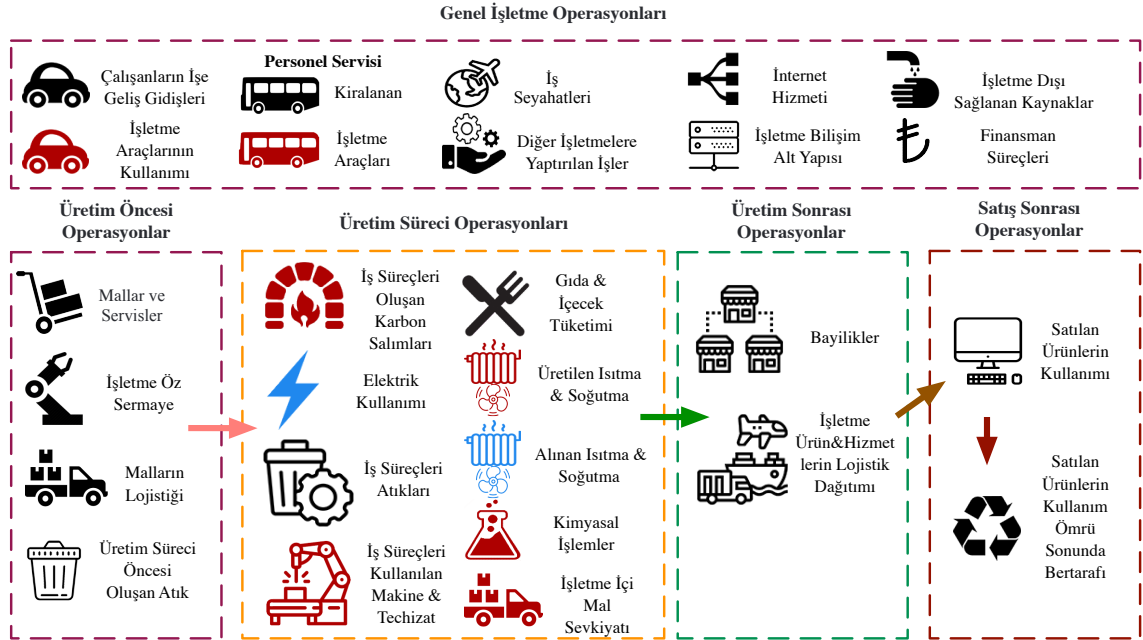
Genel İşletme Operasyonları

Çalışanların İşe Geliş Gidişleri

İşletme Araçlarının Kullanımı

Personel Servisi

Kiralanan

İşletme Araçları

İş Seyahatleri

Diğer İşletmelere Yaptırılan İşler

İnternet Hizmeti

İşletme Bilişim Alt Yapısı

İşletme Dışı Sağlanan Kaynaklar

Finansman Süreçleri

Üretim Öncesi Operasyonlar

Mallar ve Servisler

İşletme Öz Sermaye

Malların Lojistiği

Üretim Süreci Öncesi Oluşan Atık

Üretim Süreci Operasyonları

İş Süreçleri Oluşan Karbon Salımları

Elektrik Kullanımı

İş Süreçleri Atıkları

İş Süreçleri Kullanılan Makine & Techizat

Gıda & İçecek Tüketimi

Üretilen Isıtma & Soğutma

Alınan Isıtma & Soğutma

Kimyasal İşlemler

İşletme İçi Mal Sevkiyatı

Üretim Sonrası Operasyonlar

Bayilikler

İşletme Ürün&Hizmetlerin Lojistik Dağıtımı

Satış Sonrası Operasyonlar

Satılan Ürünlerin Kullanımı

Satılan Ürünlerin Kullanım Ömrü Sonunda Bertarafı